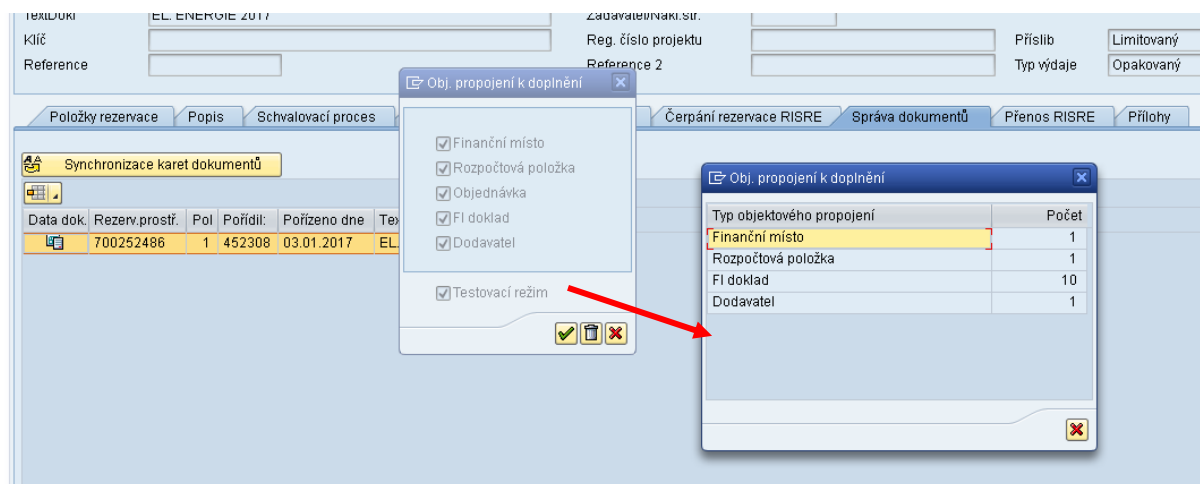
TextDokl EL. ENERGIE 2017
Zadavatel/Nákl.str.
Klíč
Reg. číslo projektu
Příslib Limitovaný
Reference
Reference 2
Typ výdaje Opakovaný

Položky rezervace | Popis | Schvalovací proces | Čerpání rezervace RISRE | Správa dokumentů | Přenos RISRE | Přílohy

Synchronizace karet dokumentů

| Data dok. | Rezerv.prostř. | Pol | Pořídil: | Pořízeno dne | Tex |
|---|---|---|---|---|---|
| | 700252486 | 1 | 452308 | 03.01.2017 | EL. |

Obj. propojení k doplnění
Finanční místo
Rozpočtová položka
Objednávka
FI doklad
Dodavatel
Testovací režim

Obj. propojení k doplnění

| Typ objektového propojení | Počet |
|---|---|
| Finanční místo | 1 |
| Rozpočtová položka | 1 |
| FI doklad | 10 |
| Dodavatel | 1 |